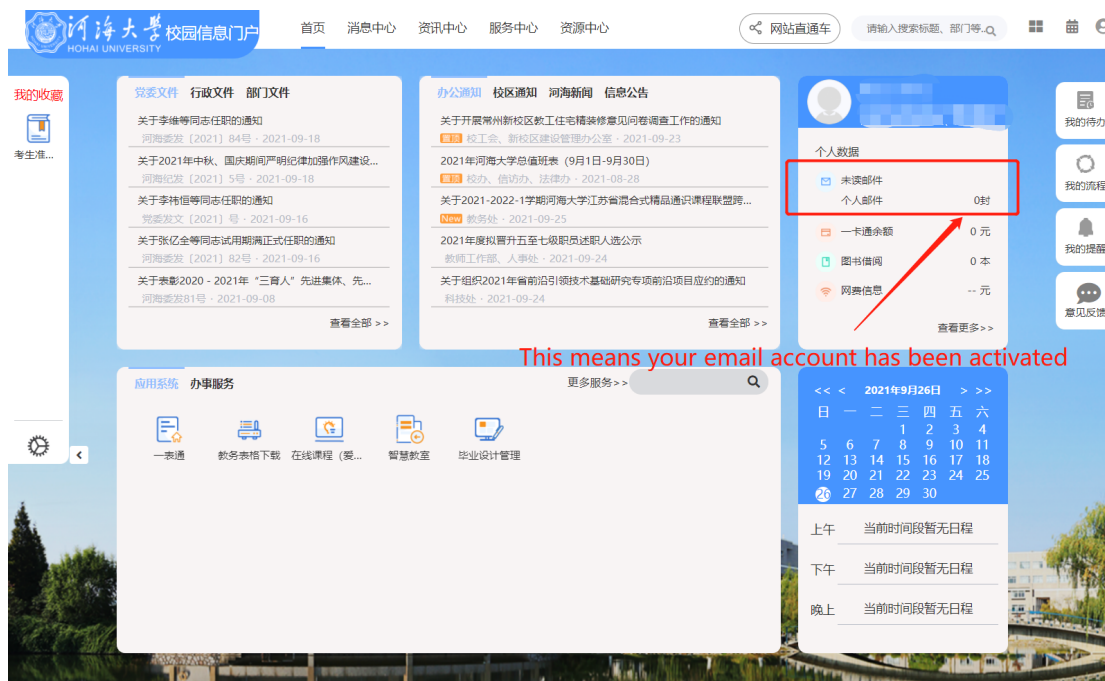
河海大学 HOHAI UNIVERSITY 校园信息门户

首页 消息中心 资讯中心 服务中心 资源中心

网站直通车

请输入搜索标题、部门等...

我的收藏

考生准...

党委文件 行政文件 部门文件

关于李维锋同志任职的通知
河海委发〔2021〕84号 · 2021-09-18

关于2021年中秋、国庆期间严明纪律加强作风建设...
河海纪发〔2021〕5号 · 2021-09-18

关于李祎恒等同志任职的通知
党委发文〔2021〕号 · 2021-09-16

关于张亿全等同志试用期满正式任职的通知
河海委发〔2021〕82号 · 2021-09-16

关于表彰2020 - 2021年"三育人"先进集体、先...
河海委发81号 · 2021-09-08

查看全部 > >

办公通知 校区通知 河海新闻 信息公告

关于开展常州新校区教工住宅精装修意见问卷调查工作的通知
置顶 校工会、新校区建设管理办公室 · 2021-09-23

2021年河海大学总值班表（9月1日-9月30日）
置顶 校办、信访办、法律办 · 2021-08-28

关于2021-2022-1学期河海大学江苏省混合式精品通识课程联盟跨...
New 教务处 · 2021-09-25

2021年度拟晋升五至七级职员述职人选公示
教师工作部、人事处 · 2021-09-24

关于组织2021年省前沿引领技术基础研究专项前沿项目应约的通知
科技处 · 2021-09-24

查看全部 > >

个人数据

未读邮件
个人邮件 0封

一卡通余额 0 元

图书借阅 0 本

网费信息 -- 元

查看更多> >

我的待办

我的流程

我的提醒

意见反馈

This means your email account has been activated

应用系统 办事服务

更多服务 > >

一表通 教务表格下载 在线课程（爱... 智慧教室 毕业设计管理

<< < 2021年9月26日 > >>

| 日 | 一 | 二 | 三 | 四 | 五 | 六 |
|---|---|---|---|---|---|---|
| | | | 1 | 2 | 3 | 4 |
| 5 | 6 | 7 | 8 | 9 | 10 | 11 |
| 12 | 13 | 14 | 15 | 16 | 17 | 18 |
| 19 | 20 | 21 | 22 | 23 | 24 | 25 |
| 26 | 27 | 28 | 29 | 30 | | |

上午 当前时间段暂无日程

下午 当前时间段暂无日程

晚上 当前时间段暂无日程